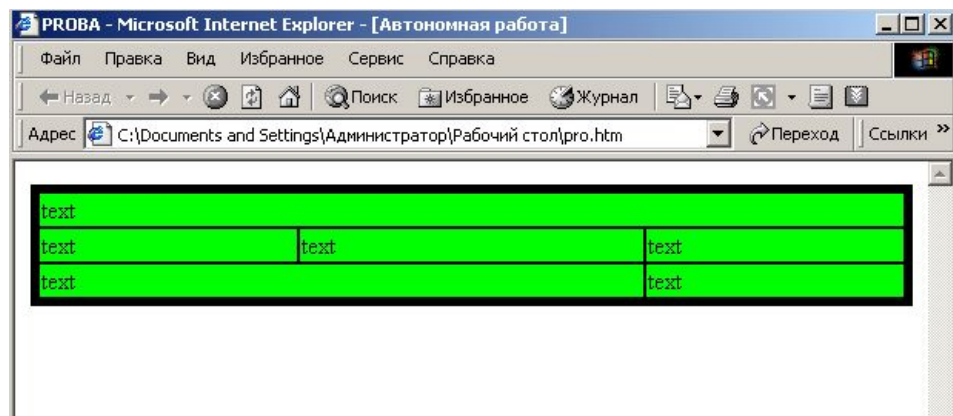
PROBA - Microsoft Internet Explorer - [Автономная работа]

Файл Правка Вид Избранное Сервис Справка

Назад Поиск Избранное Журнал

Адрес C:\Documents and Settings\Администратор\Рабочий стол\pro.htm Переход Ссылки »

| text | | |
|---|---|---|
| text | text | text |
| text | | text |